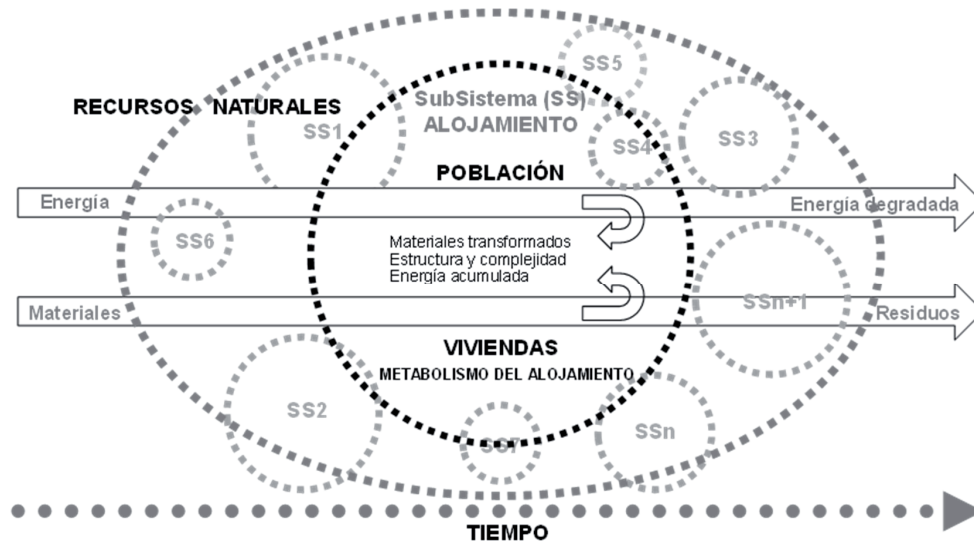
RECURSOS NATURALES

SS5

SubSistema (SS)
ALOJAMIENTO

SS1

SS4

SS3

POBLACIÓN

Energía

Energía degradada

SS6

Materiales transformados
Estructura y complejidad
Energía acumulada

Materiales

SSn+1

Residuos

VIVIENDAS
METABOLISMO DEL ALOJAMIENTO

SS2

SS7

SSn

TIEMPO